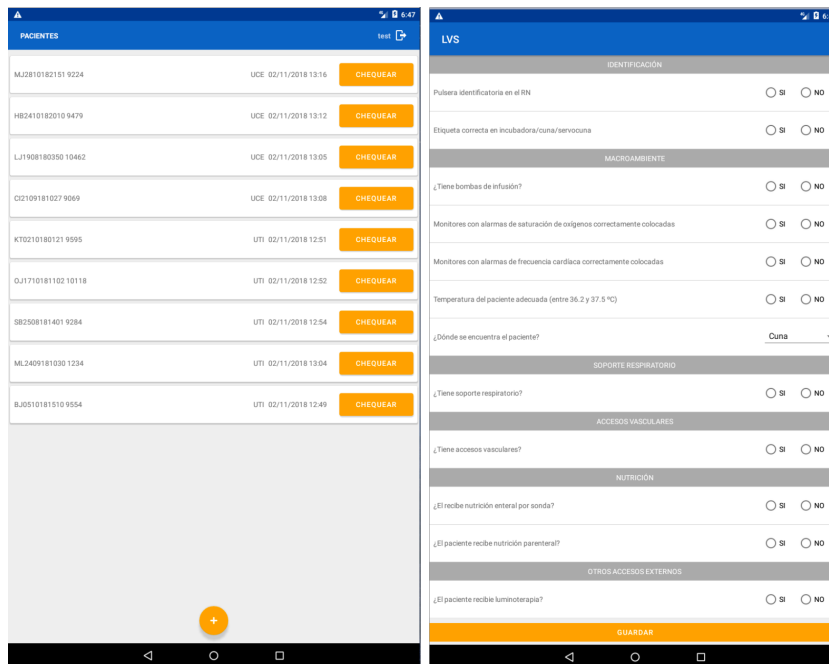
6:47

PACIENTES

test

| | | |
|---|---|---|
| MJ2810182151 9224 | UCE 02/11/2018 13:16 | CHEQUEAR |
| HB2410182010 9479 | UCE 02/11/2018 13:12 | CHEQUEAR |
| LJ1908180350 10462 | UCE 02/11/2018 13:05 | CHEQUEAR |
| CI2109181027 9069 | UCE 02/11/2018 13:08 | CHEQUEAR |
| KT0210180121 9595 | UTI 02/11/2018 12:51 | CHEQUEAR |
| OJ1710181102 10118 | UTI 02/11/2018 12:52 | CHEQUEAR |
| SB2508181401 9284 | UTI 02/11/2018 12:54 | CHEQUEAR |
| ML2409181030 1234 | UTI 02/11/2018 13:04 | CHEQUEAR |
| BJ0510181510 9554 | UTI 02/11/2018 12:49 | CHEQUEAR |

+

6:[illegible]

LVS

IDENTIFICACIÓN

Pulsera identificatoria en el RN SI NO

Etiqueta correcta en incubadora/cuna/servocuna SI NO

MACROAMBIENTE

¿Tiene bombas de infusión? SI NO

Monitores con alarmas de saturación de oxígenos correctamente colocadas SI NO

Monitores con alarmas de frecuencia cardiaca correctamente colocadas SI NO

Temperatura del paciente adecuada (entre 36.2 y 37.5 ºC) SI NO

¿Dónde se encuentra el paciente? Cuna

SOPORTE RESPIRATORIO

¿Tiene soporte respiratorio? SI NO

ACCESOS VASCULARES

¿Tiene accesos vasculares? SI NO

NUTRICIÓN

¿El recibe nutrición enteral por sonda? SI NO

¿El paciente recibe nutrición parenteral? SI NO

OTROS ACCESOS EXTERNOS

¿El paciente recibe luminoterapia? SI NO

GUARDAR